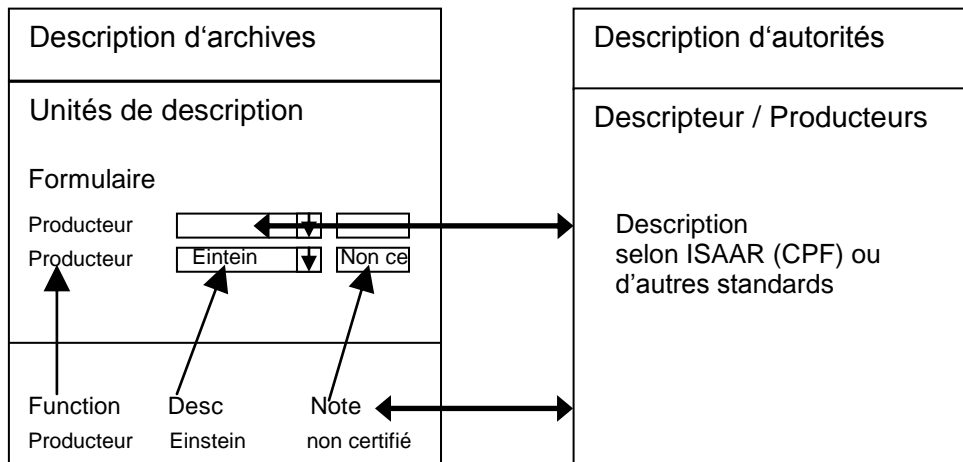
Description d'archives

Unités de description

Formulaire

Producteur

Producteur Eintein Non ce

Function Desc Note

Producteur Einstein non certifié

Description d'autorités

Descripteur / Producteurs

Description selon ISAAR (CPF) ou d'autres standards